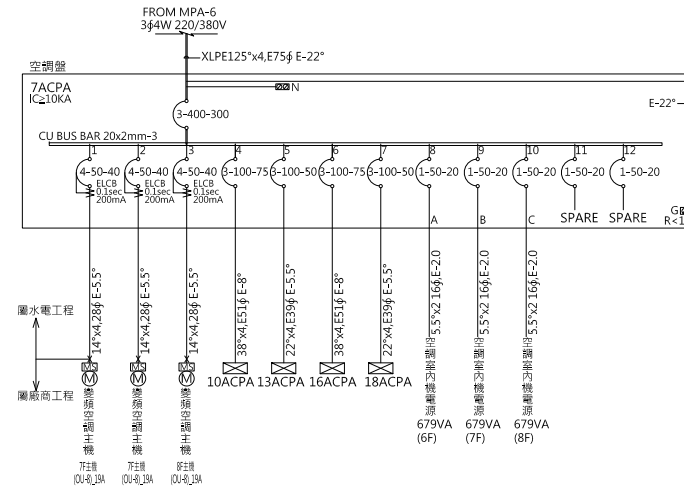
FROM MPA-6
3∮4W 220/380V

XLPE125°x4,E75∮ E-22°

空調盤

7ACPA
IC≥10KA

N

E-22°

3-400-300

CU BUS BAR 20x2mm-3

1
4-50-40
ELCB
0.1sec
200mA

2
4-50-40
ELCB
0.1sec
200mA

3
4-50-40
ELCB
0.1sec
200mA

4
3-100-75

5
3-100-50

6
3-100-75

7
3-100-50

8
1-50-20
A

9
1-50-20
B

10
1-50-20
C

11
1-50-20
SPARE

12
1-50-20
SPARE

G
R<1

14°x4,28∮ E-5.5°

14°x4,28∮ E-5.5°

14°x4,28∮ E-5.5°

38°x4,E51∮ E-8°

22°x4,E39∮ E-5.5°

38°x4,E51∮ E-8°

22°x4,E39∮ E-5.5°

5.5°x2 16∮,E-2.0

5.5°x2 16∮,E-2.0

5.5°x2 16∮,E-2.0

屬水電工程

屬廠商工程

MS
M
變頻空調主機
7F主機
(OU-8)_19A

MS
M
變頻空調主機
7F主機
(OU-8)_19A

MS
M
變頻空調主機
8F主機
(OU-8)_19A

10ACPA

13ACPA

16ACPA

18ACPA

空調室內機電源
679VA
(6F)

空調室內機電源
679VA
(7F)

空調室內機電源
679VA
(8F)